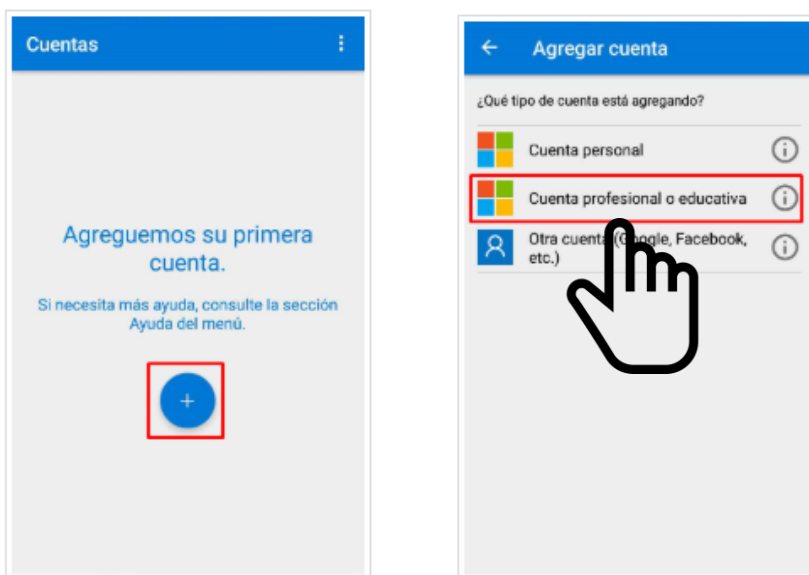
Cuentas

Agreguemos su primera cuenta.

Si necesita más ayuda, consulte la sección Ayuda del menú.

+

←  Agregar cuenta

¿Qué tipo de cuenta está agregando?

Cuenta personal

Cuenta profesional o educativa

Otra cuenta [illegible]ogle, Facebook, etc.)